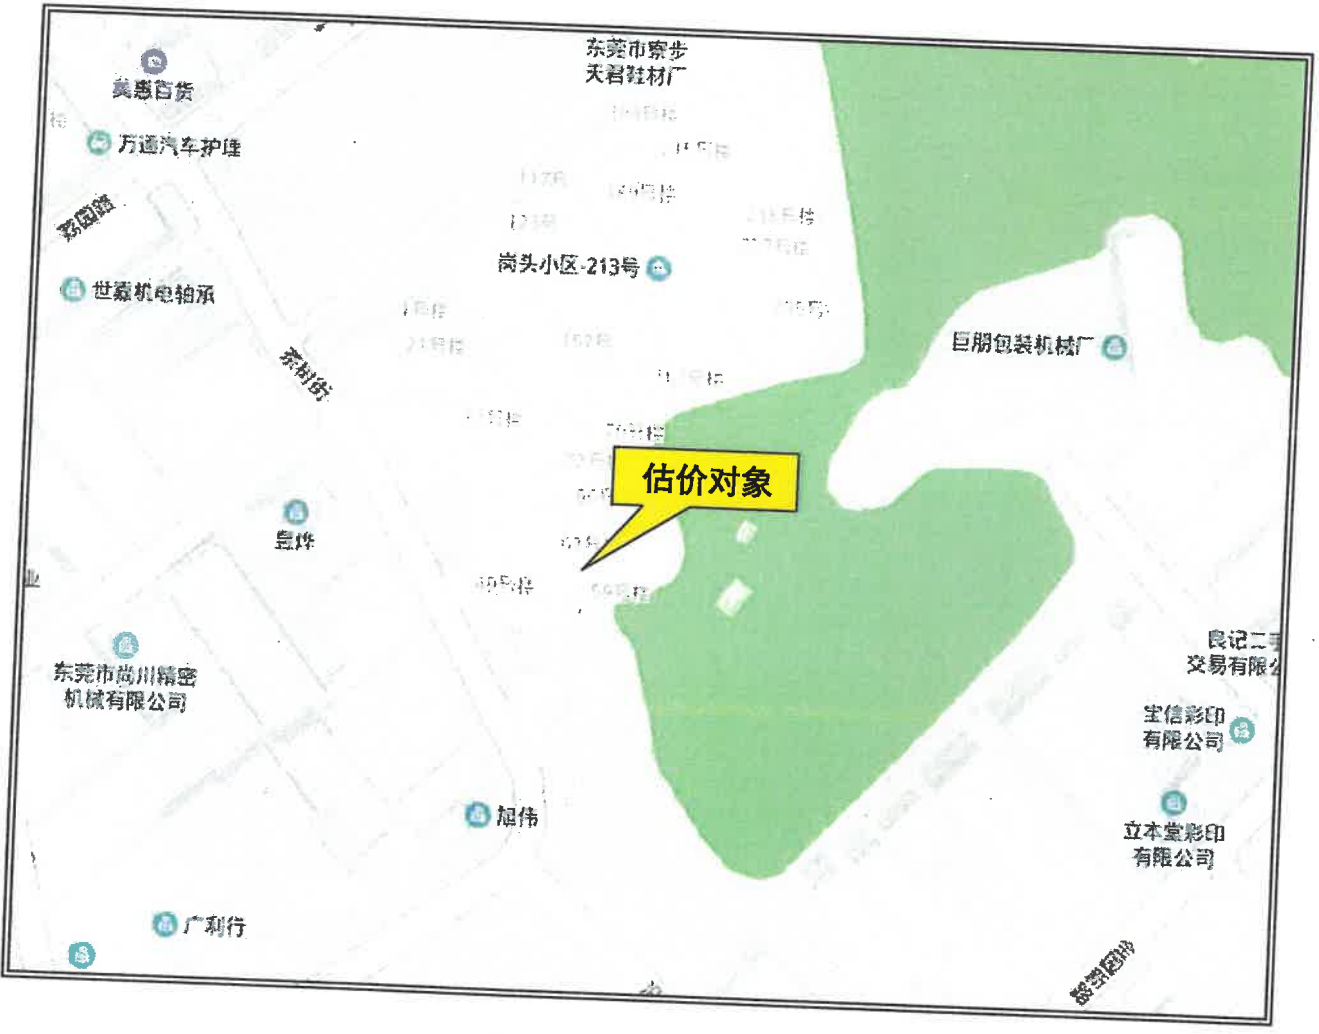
东莞市寮步
天君鞋材厂

美惠百货

万通汽车护理

荔园路

世嘉机电轴承

尚头小区-213号

茶树街

巨朋包装机械厂

估价对象

皇烨

东莞市尚川精密
机械有限公司

良记二手
交易有限公

宝信彩印
有限公司

旭伟

立本堂彩印
有限公司

广利行

荔园路